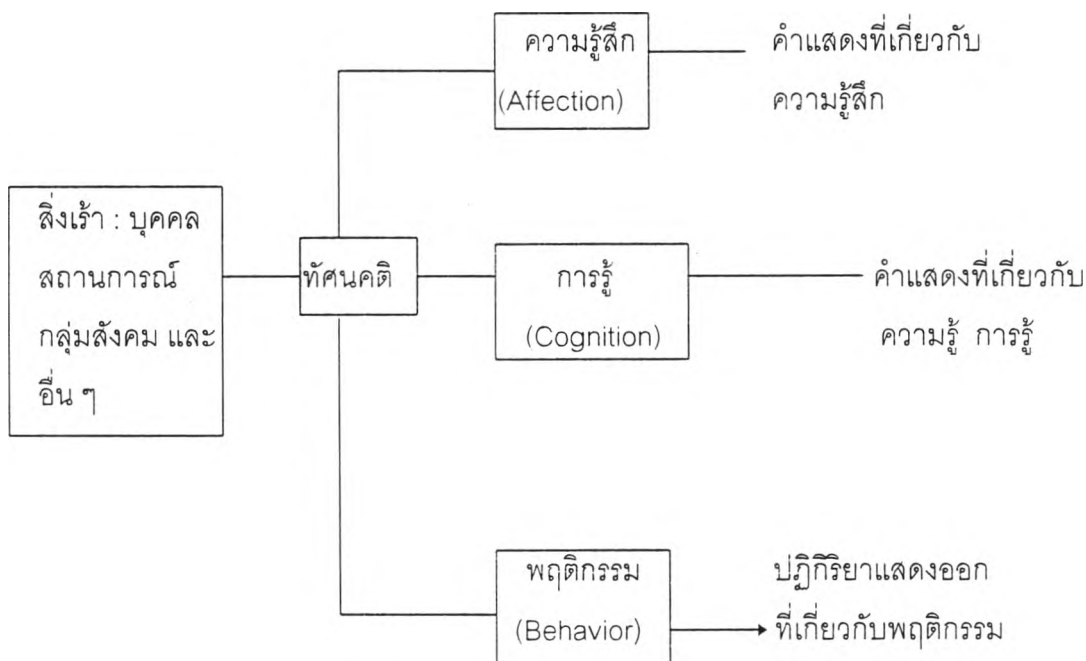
สิ่งเร้า : บุคคล สถานการณ์ กลุ่มสังคม และอื่น ๆ

ทัศนคติ

ความรู้สึก (Affection)

คำแสดงที่เกี่ยวกับความรู้สึก

การรู้ (Cognition)

คำแสดงที่เกี่ยวกับความรู้ การรู้

พฤติกรรม (Behavior)

ปฏิกิริยาแสดงออกที่เกี่ยวกับพฤติกรรม